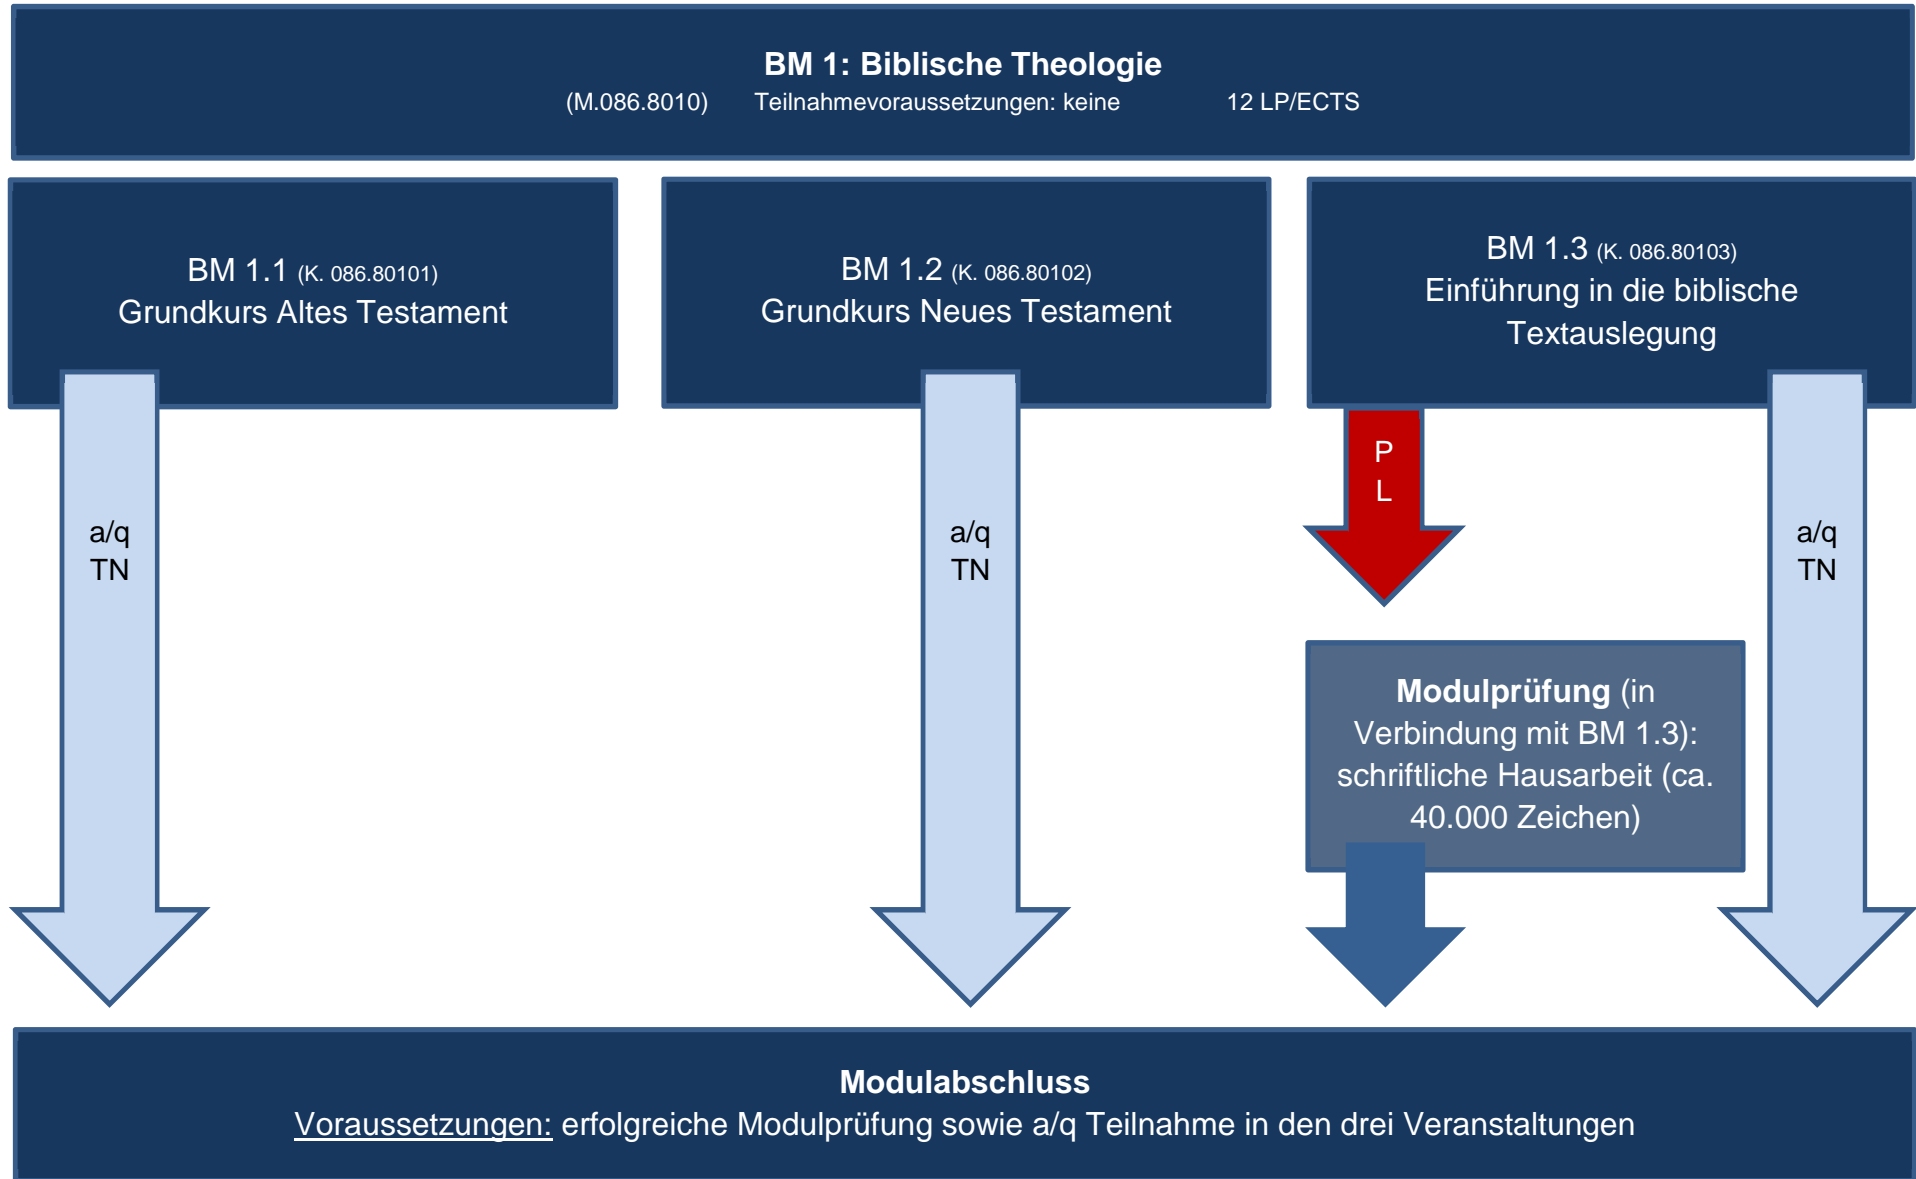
BM 1: Biblische Theologie
(M.086.8010) Teilnahmevoraussetzungen: keine 12 LP/ECTS

BM 1.1 (K. 086.80101)
Grundkurs Altes Testament

BM 1.2 (K. 086.80102)
Grundkurs Neues Testament

BM 1.3 (K. 086.80103)
Einführung in die biblische Textauslegung

a/q
TN

a/q
TN

P
L

a/q
TN

Modulprüfung (in Verbindung mit BM 1.3): schriftliche Hausarbeit (ca. 40.000 Zeichen)

Modulabschluss
Voraussetzungen: erfolgreiche Modulprüfung sowie a/q Teilnahme in den drei Veranstaltungen